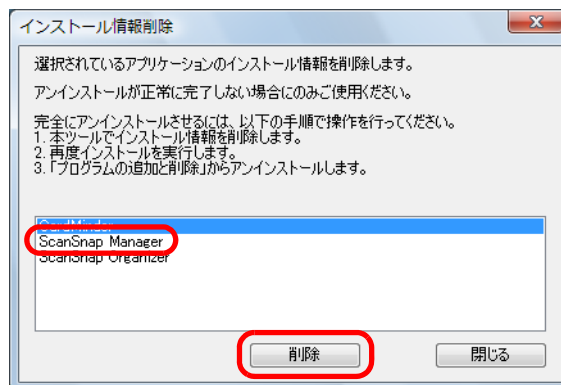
インストール情報削除

選択されているアプリケーションのインストール情報を削除します。

アンインストールが正常に完了しない場合にのみご使用ください。

完全にアンインストールさせるには、以下の手順で操作を行ってください。
1. 本ツールでインストール情報を削除します。
2. 再度インストールを実行します。
3. 「プログラムの追加と削除」からアンインストールします。

CardMinder
ScanSnap Manager
ScanSnap Organizer

削除

閉じる